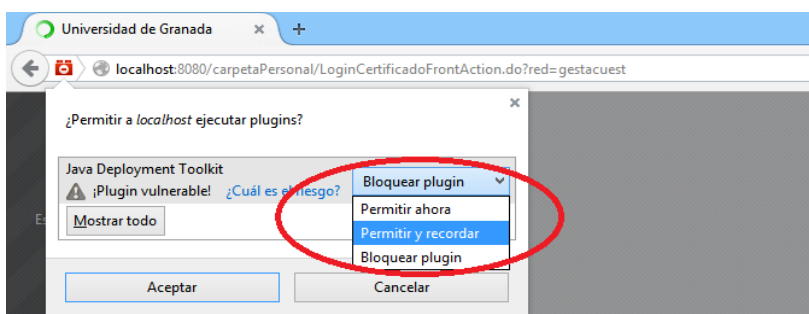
Universidad de Granada ×
+
localhost:8080/carpetaPersonal/LoginCertificadoFrontAction.do?red=gestacuest
×
¿Permitir a *localhost* ejecutar plugins?
Java Deployment Toolkit
¡Plugin vulnerable! ¿Cuál es el riesgo?
Bloquear plugin
Permitir ahora
Permitir y recordar
Bloquear plugin
Mostrar todo
Aceptar
Cancelar